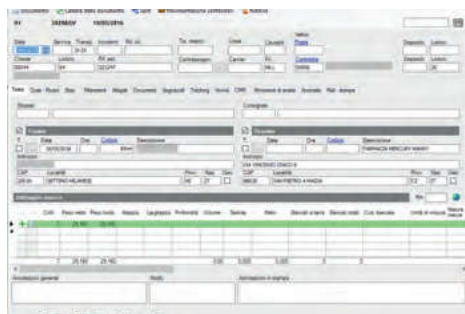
RV 39298/GV 10/05/2016

Data Servizio Transiz. Incoterm Rif. int. Tip. disposiz. Linea Causale Vettore Deposito Lotto
Cliente Listino Rif. ext. Corrispondente Carrier Porto Contratto

Testa Quote Rivalsi Stato Riferimenti Allegati Documenti Segnalazioni Tracking Vincoli CMR Movimenti di analisi Anomalie Rett. stampa

Mittente Consegnatario

Ritiro Consegna
Data Ora Codice Descrizione
10/05/2016
Indirizzo
CAP Località Prov. Naz. Zona
SETTIMO MILANESE MI IT
FARMACIA MERCURY MANTI
VIA VINCENZO CRACCO 6
SAN PIETRO A MAIDA CZ IT

Dettaglio merce

Colli Peso reale Peso tassato Altezza Larghezza Profondità Volume Bancali Metri Bancali a rendere Bancali resi Cod. bancale Unità di misura
1 29,160 29,160
1 29,160 29,160 0,00 0,000 0,000

Annotazioni generali Ritiro Annotazioni in stampa